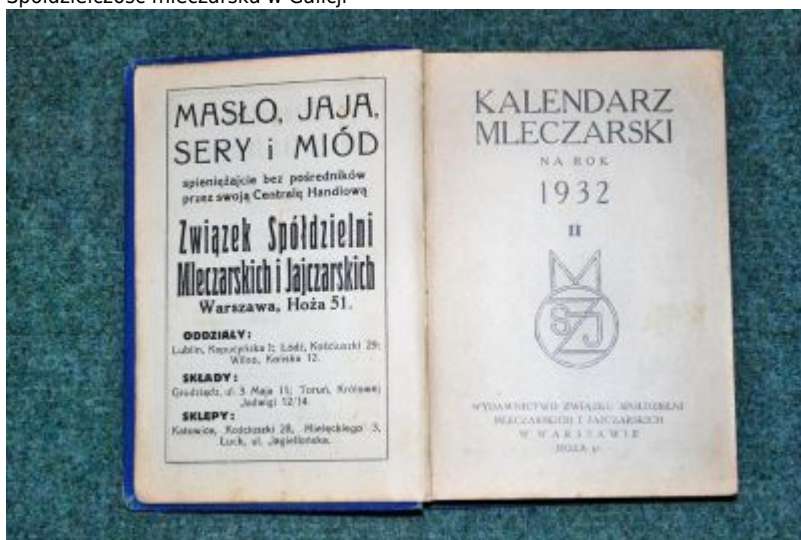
Spółdzielczość mleczarska w Galicji.

MASŁO, JAJA, SERY i MIÓD

spieniężajcie bez pośredników przez swoją Centralę Handlową

Związek Spółdzielni Mleczarskich i Jajczarskich

Warszawa, Hoża 51.

ODDZIAŁY:
Lublin, Kapucyńska 1; Łódź, Kościuszki 29; Wilno, Konska 12.

SKŁADY:
Grudziądz, ul. 3 Maja 15; Toruń, Królowej Jadwigi 12/14.

SKLEPY:
Katowice, Kościuszki 28, Mieleckiego 3, Łuck, ul. Jagiellońska.

KALENDARZ MLECZARSKI

NA ROK

1932

II

ZSMJ

WYDAWNICTWO ZWIĄZKU SPÓŁDZIELNI MLECZARSKICH I JAJCZARSKICH W WARSZAWIE HOŻA 51